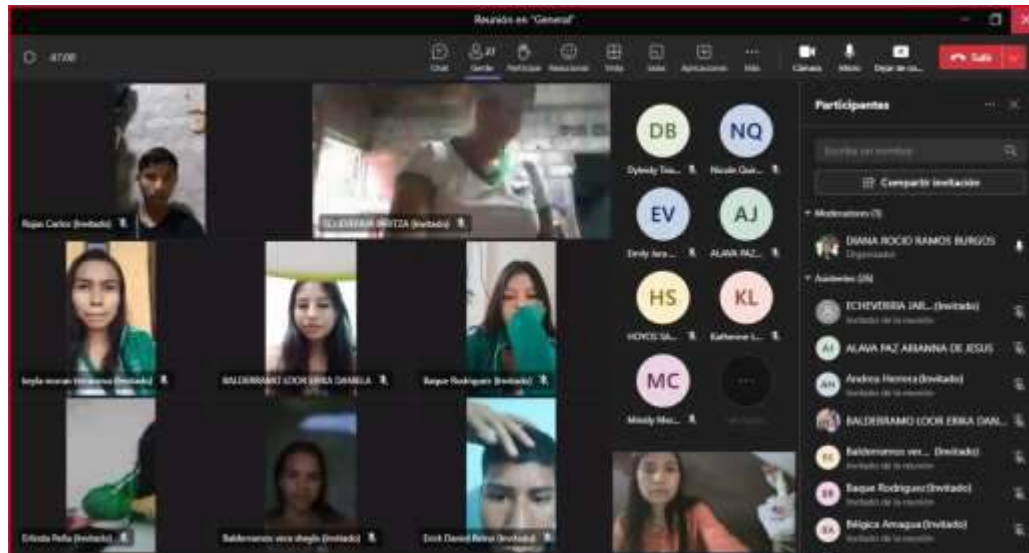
Reunión en "General"

47:08

Chat Gente Participar Reacciones Vista Salas Aplicaciones Más Cámara Micro Dejar de co... Salir

Rojas Carlos (Invitado)

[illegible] (Invitado)

DB Dylendy Tro...
NQ Nicole Qui...
EV Emily Jara...
AJ ALAVA PAZ...
HS HOYOS SA...
KL Katherine L...
MC Minely Mer...

leyla moran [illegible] (Invitado)

BALDERRAMO LOOR ERIKA DANIELA

Baque Rodriguez (Invitado)

Erlinda Peña (Invitado)

Balderramo vera sheyla (Invitado)

Erick Daniel Reina (Invitado)

Participantes

Escriba un nombre

Compartir invitación

Moderadores (1)

DIANA ROCIO RAMOS BURGOS
Organizador

Asistentes (26)

ECHEVERRIA JAR... (Invitado)
Invitado de la reunión

ALAVA PAZ ARIANNA DE JESUS

Andrea Herrera (Invitado)
Invitado de la reunión

BALDERRAMO LOOR ERIKA DAN...

Balderramo ver... (Invitado)
Invitado de la reunión

Baque Rodriguez (Invitado)
Invitado de la reunión

Bélgica Amagua (Invitado)
Invitado de la reunión